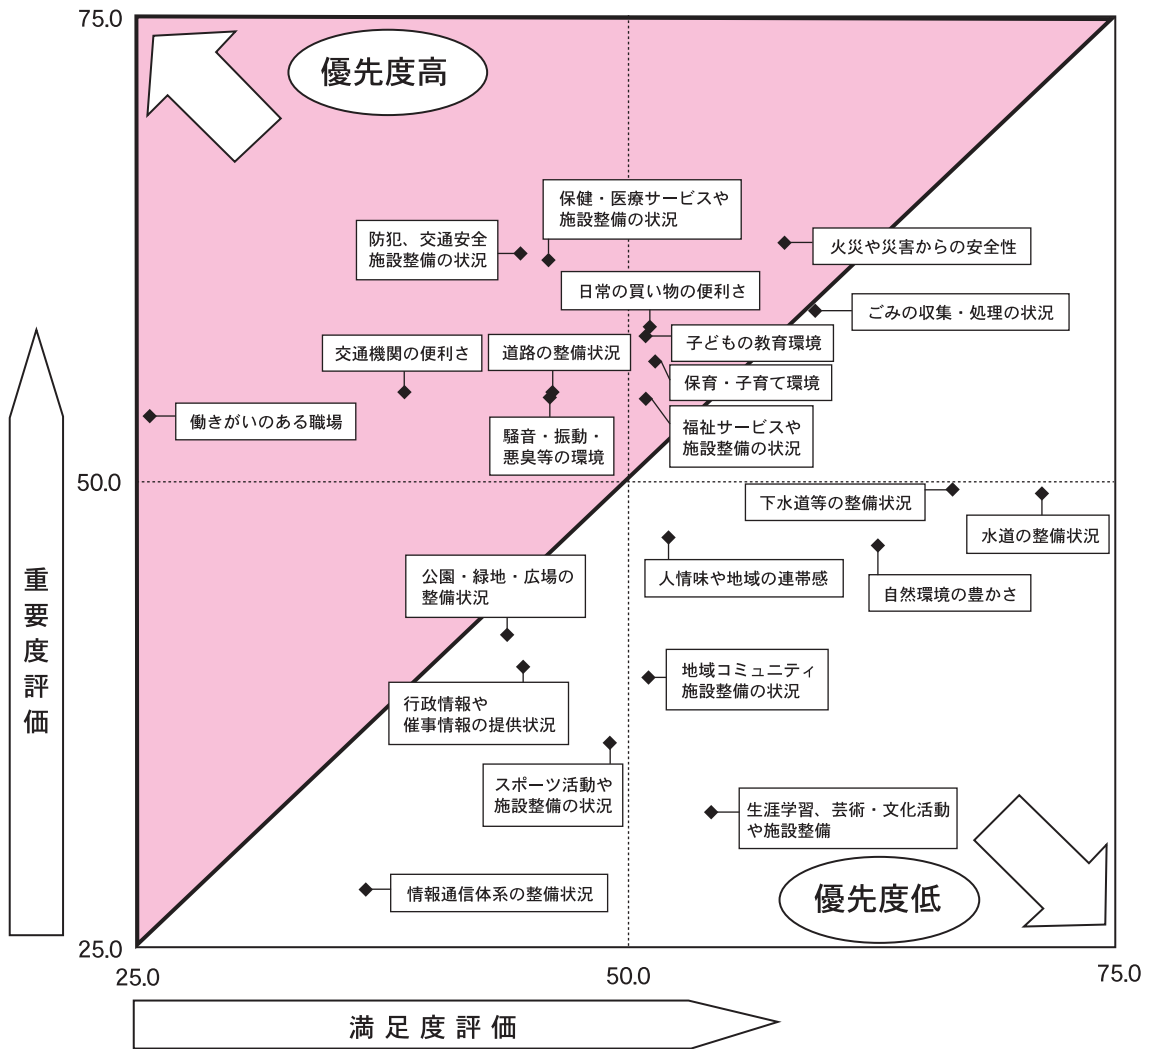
75.0

優先度高

保健・医療サービスや施設整備の状況

防犯、交通安全施設整備の状況

火災や災害からの安全性

日常の買い物の便利さ

ごみの収集・処理の状況

子どもの教育環境

交通機関の便利さ

道路の整備状況

保育・子育て環境

働きがいのある職場

福祉サービスや施設整備の状況

騒音・振動・悪臭等の環境

50.0

下水道等の整備状況

水道の整備状況

重要度評価

公園・緑地・広場の整備状況

人情味や地域の連帯感

自然環境の豊かさ

地域コミュニティ施設整備の状況

行政情報や催事情報の提供状況

スポーツ活動や施設整備の状況

生涯学習、芸術・文化活動や施設整備

情報通信体系の整備状況

優先度低

25.0

25.0

50.0

75.0

満足度評価